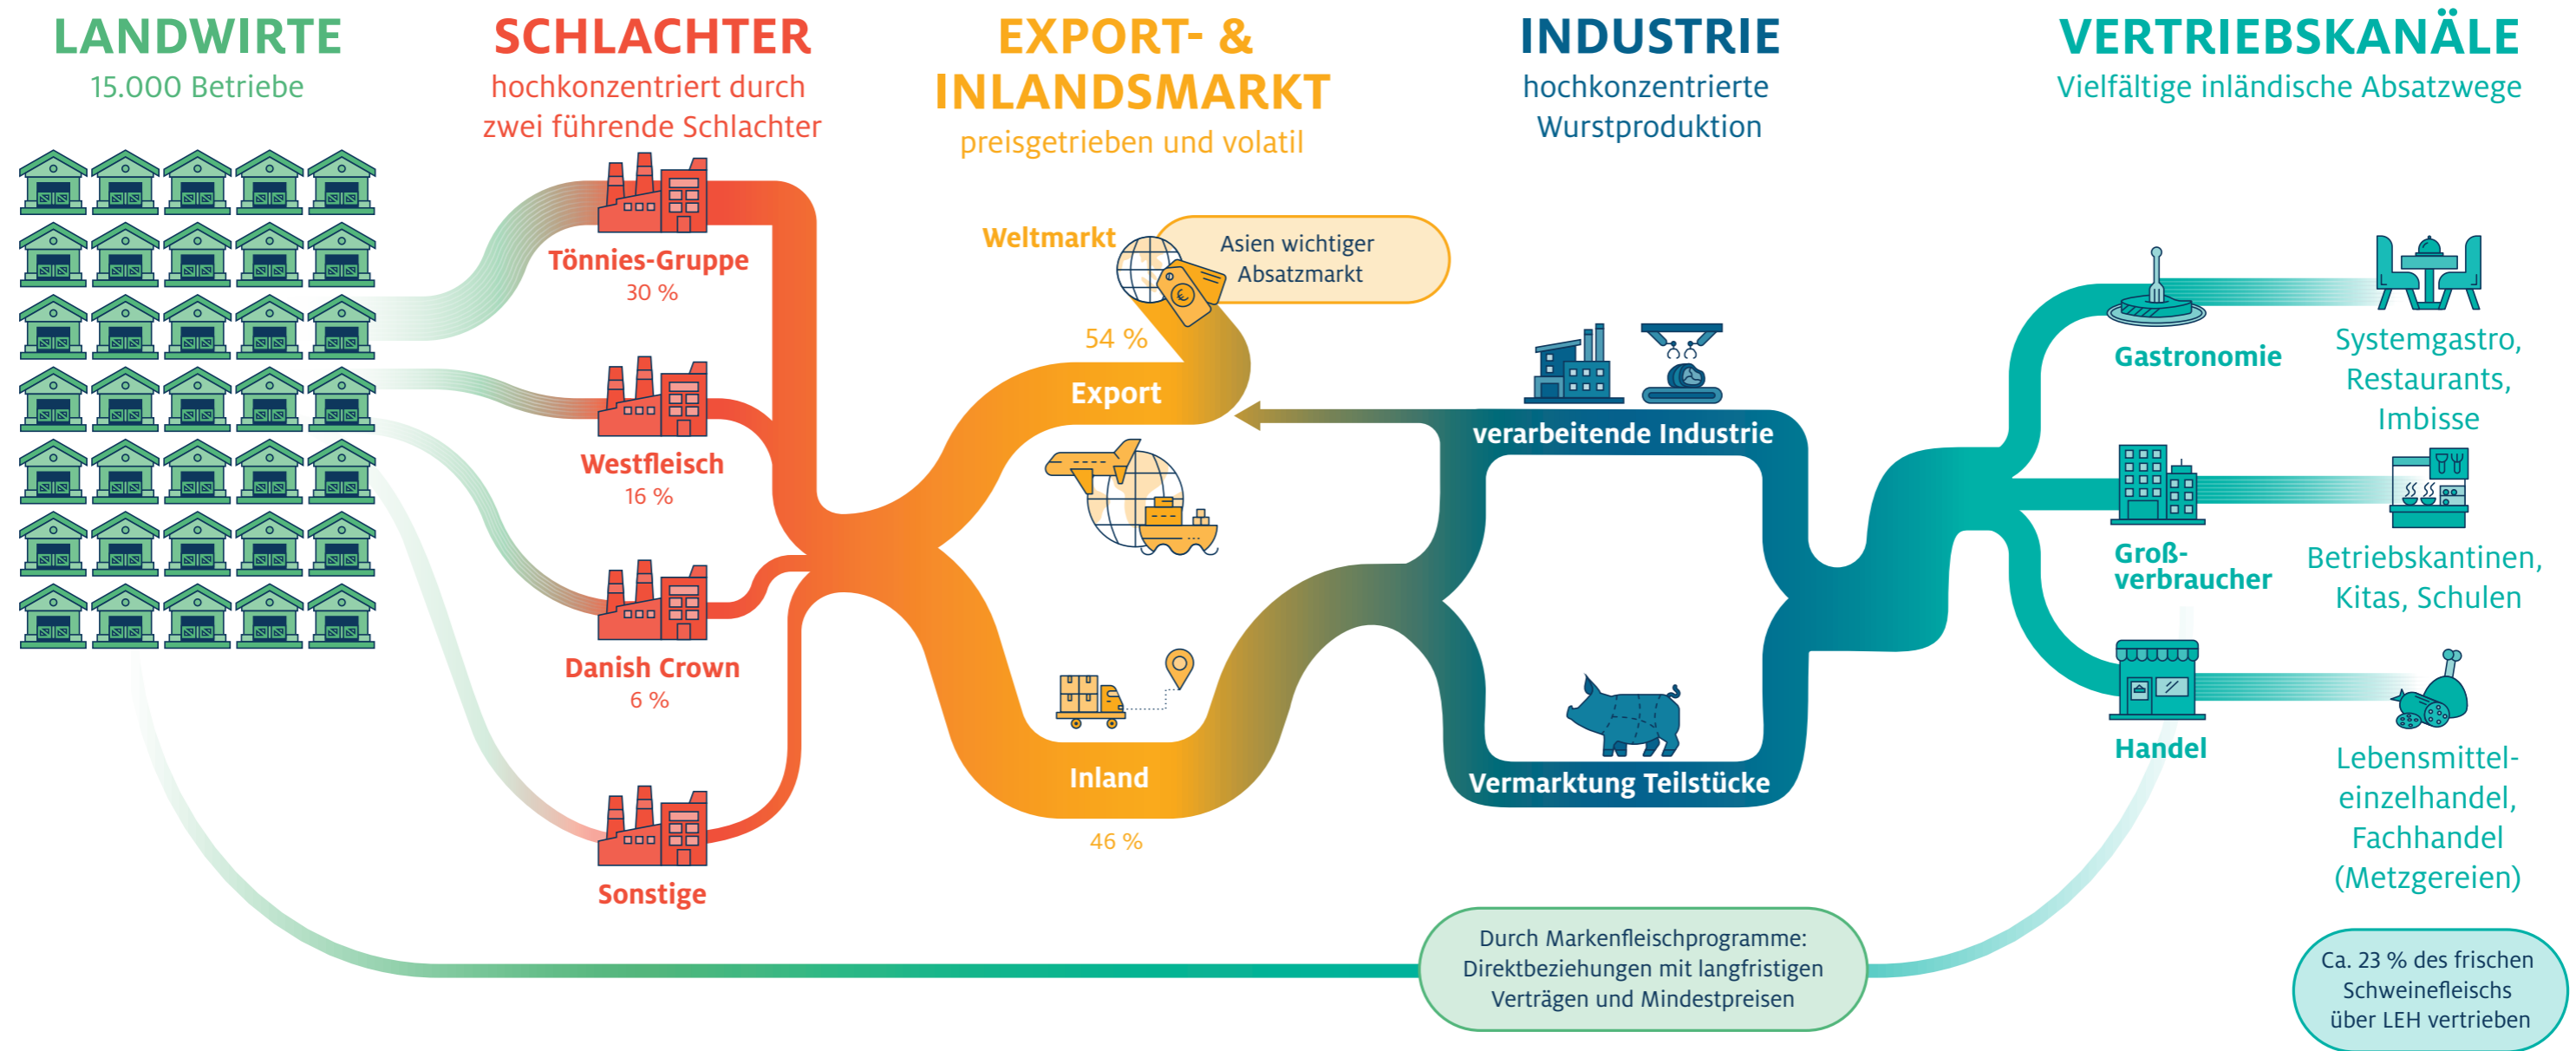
LANDWIRTE
15.000 Betriebe

SCHLACHTER
hochkonzentriert durch zwei führende Schlachter

EXPORT- & INLANDSMARKT
preisgetrieben und volatil

INDUSTRIE
hochkonzentrierte Wurstproduktion

VERTRIEBSKANÄLE
Vielfältige inländische Absatzwege

Tönnies-Gruppe
30 %

Westfleisch
16 %

Danish Crown
6 %

Sonstige

Weltmarkt

Asien wichtiger Absatzmarkt

54 %

Export

Inland

46 %

verarbeitende Industrie

Vermarktung Teilstücke

Gastronomie

Systemgastro, Restaurants, Imbisse

Groß-verbraucher

Betriebskantinen, Kitas, Schulen

Handel

Lebensmitteleinzelhandel, Fachhandel (Metzgereien)

Durch Markenfleischprogramme: Direktbeziehungen mit langfristigen Verträgen und Mindestpreisen

Ca. 23 % des frischen Schweinefleischs über LEH vertrieben